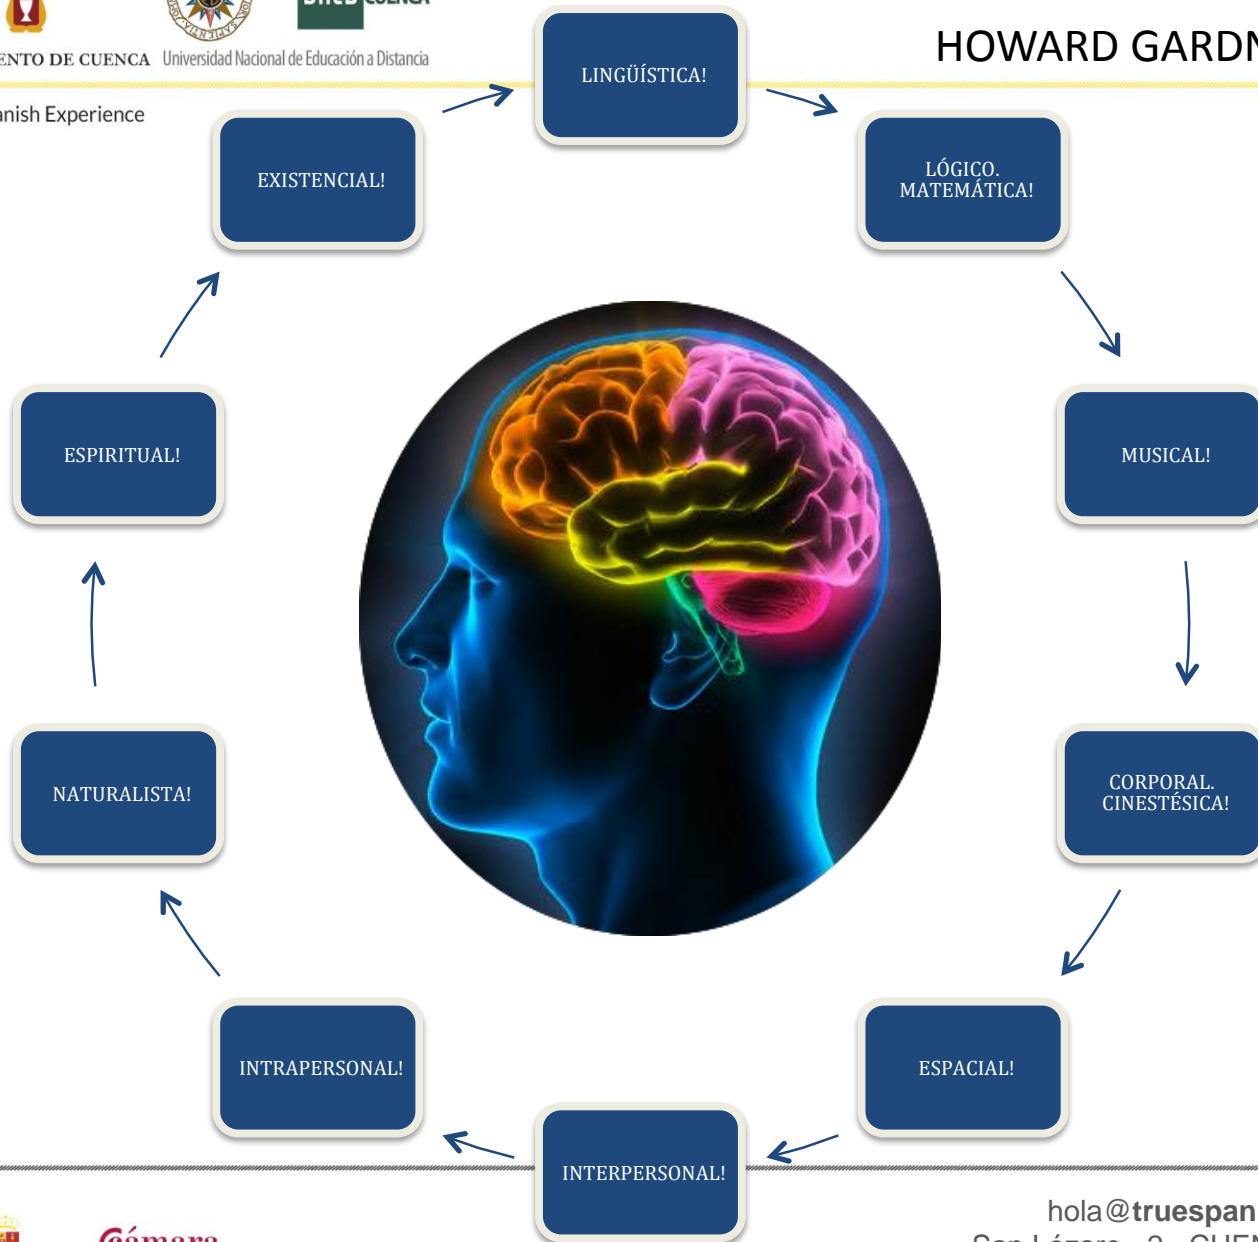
ENTO DE CUENCA Universidad Nacional de Educación a Distancia

anish Experience

HOWARD GARDN

LINGÜÍSTICA!

LÓGICO. MATEMÁTICA!

MUSICAL!

CORPORAL. CINESTÉSICA!

ESPACIAL!

INTERPERSONAL!

INTRAPERSONAL!

NATURALISTA!

ESPIRITUAL!

EXISTENCIAL!

hola@truespan

Cámara